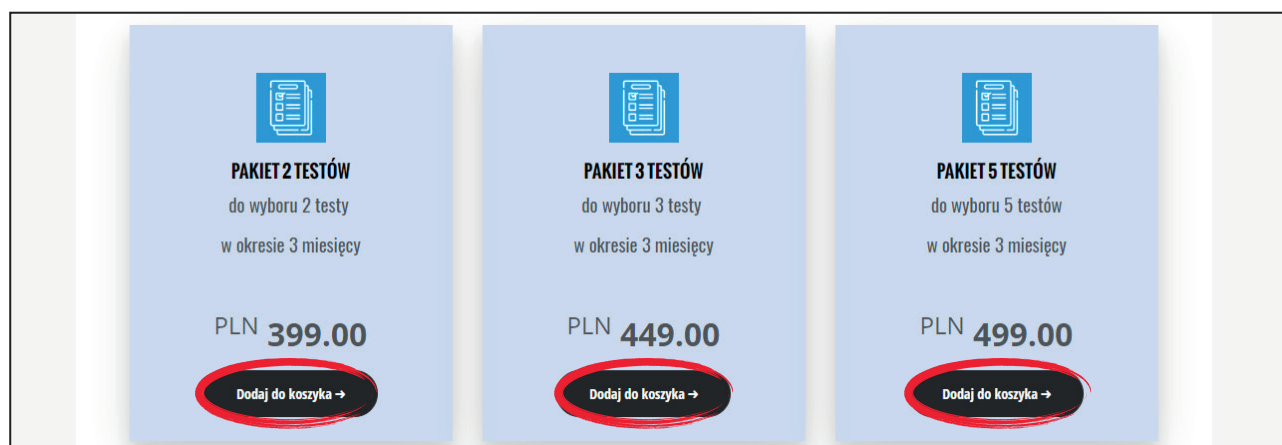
PAKIET 2 TESTÓW

do wyboru 2 testy

w okresie 3 miesięcy

PLN 399.00

Dodaj do koszyka ➔

PAKIET 3 TESTÓW

do wyboru 3 testy

w okresie 3 miesięcy

PLN 449.00

Dodaj do koszyka ➔

PAKIET 5 TESTÓW

do wyboru 5 testów

w okresie 3 miesięcy

PLN 499.00

Dodaj do koszyka ➔